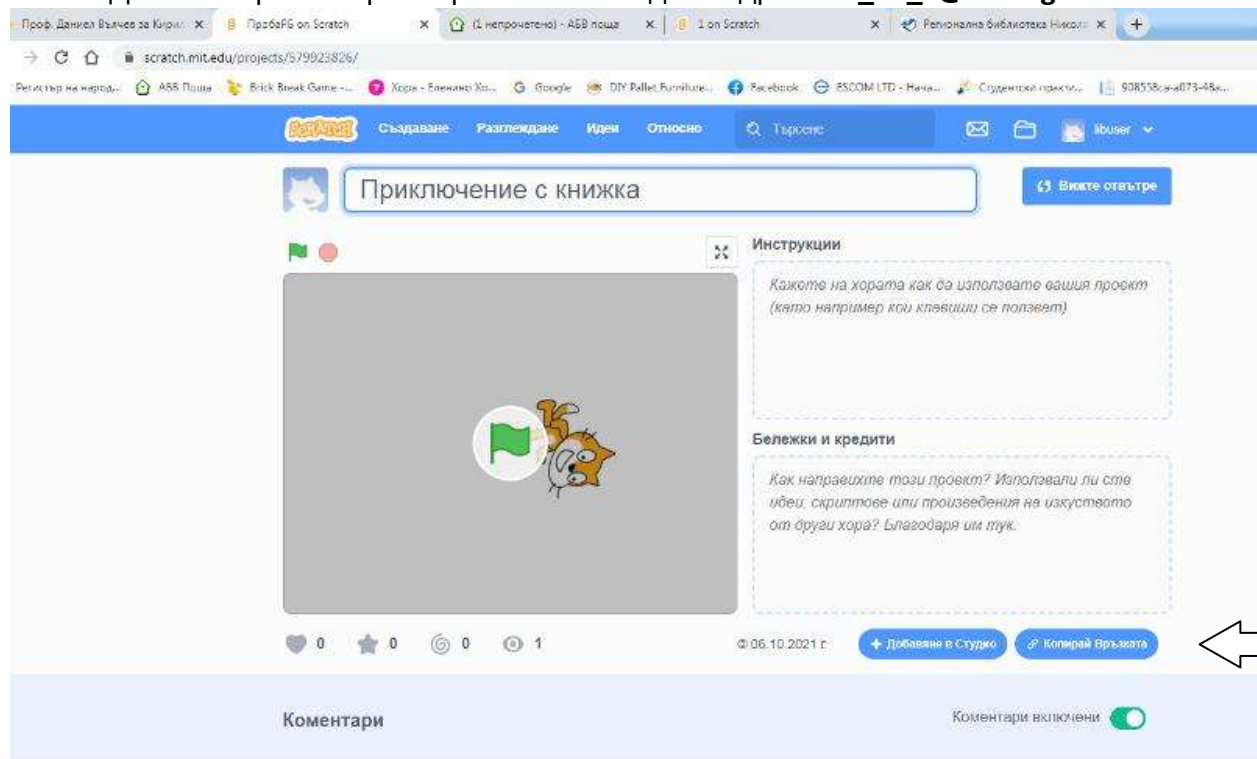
Проф. Даниел Вълчев за Кирил | ПробаFG on Scratch | (1 непрочетено) - ABB поща | 1 on Scratch | Регионална библиотека Никола | +

scratch.mit.edu/projects/579923826/

Регистър на народ... | ABB Поща | Brick Break Game -... | Хора - Еленано Хо... | Google | DIY Pallet Furniture... | Facebook | ESCOM LTD - Нача... | Студентски практи... | 908558ca-a073-48a...

Scratch | Създаване | Разглеждане | Идеи | Относно | Търсене | libuser

Приключение с книжка

Вижте отвътре

Инструкции

Кажете на хората как да използвате вашия проект (като например кои клавиши се ползват).

Бележки и кредити

Как направихте този проект? Използвали ли сте идеи, скриптове или произведения на изкуството от други хора? Благодаря им тук.

0 0 0 1

© 06.10.2021 г.

+ Добавяне в Студио

Копирай Връзката

Коментари

Коментари включени